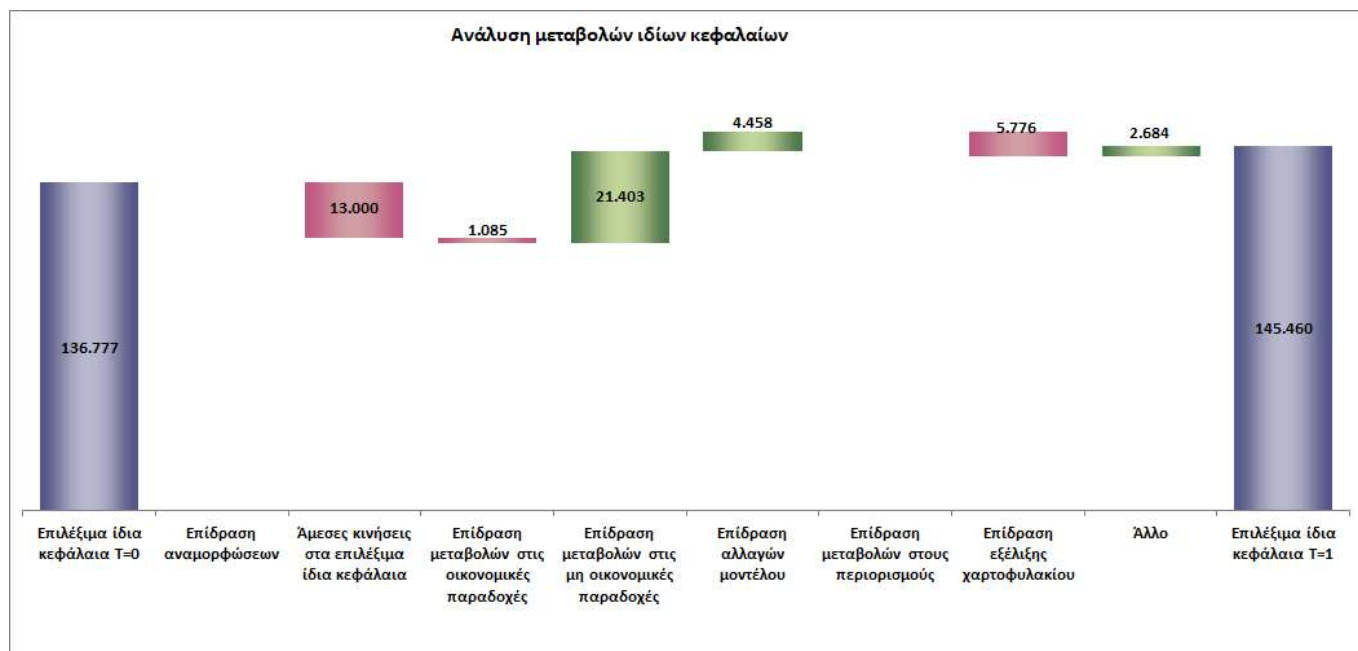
Ανάλυση μεταβολών ιδίων κεφαλαίων

136.777

13.000

1.085

21.403

4.458

5.776

2.684

145.460

Επιλέξιμα ίδια κεφάλαια T=0

Επίδραση αναμορφώσεων

Άμεσες κινήσεις στα επιλέξιμα ίδια κεφάλαια

Επίδραση μεταβολών στις οικονομικές παραδοχές

Επίδραση μεταβολών στις μη οικονομικές παραδοχές

Επίδραση αλλαγών μοντέλου

Επίδραση μεταβολών στους περιορισμούς

Επίδραση εξέλιξης χαρτοφυλακίου

Άλλο

Επιλέξιμα ίδια κεφάλαια T=1